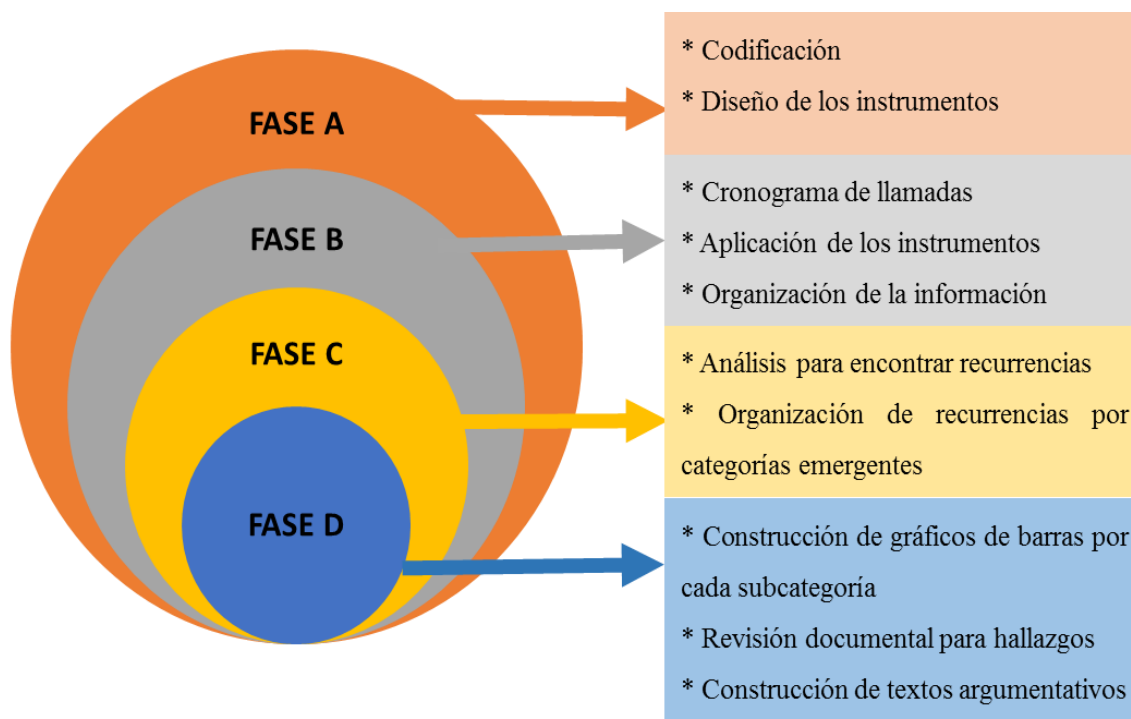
FASE A

FASE B

FASE C

FASE D

* Codificación

* Diseño de los instrumentos

* Cronograma de llamadas

* Aplicación de los instrumentos

* Organización de la información

* Análisis para encontrar recurrencias

* Organización de recurrencias por categorías emergentes

* Construcción de gráficos de barras por cada subcategoría

* Revisión documental para hallazgos

* Construcción de textos argumentativos